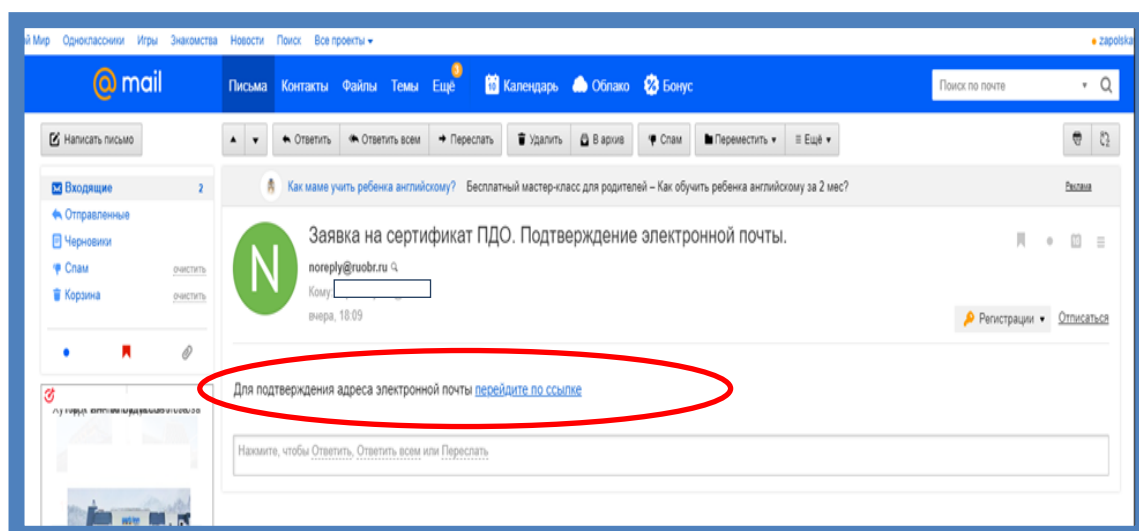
й Мир Одноклассники Игры Знакомства Новости Поиск Все проекты ▾

zapolska

@mail

Письма Контакты Файлы Темы Ещё 3 Календарь Облако Бонус

Поиск по почте

Написать письмо

Ответить Ответить всем Переслать Удалить В архив Спам Переместить ▾ Ещё ▾

Входящие 2
Отправленные
Черновики
Спам очистить
Корзина очистить

Как маме учить ребенка английскому? Бесплатный мастер-класс для родителей – Как обучить ребенка английскому за 2 мес?

Реклама

Заявка на сертификат ПДО. Подтверждение электронной почты.

N

noreply@ruobr.ru

Кому

вчера, 18:09

Регистрации ▾ Отписаться

Для подтверждения адреса электронной почты перейдите по ссылке

Нажмите, чтобы Ответить, Ответить всем или Переслать

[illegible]